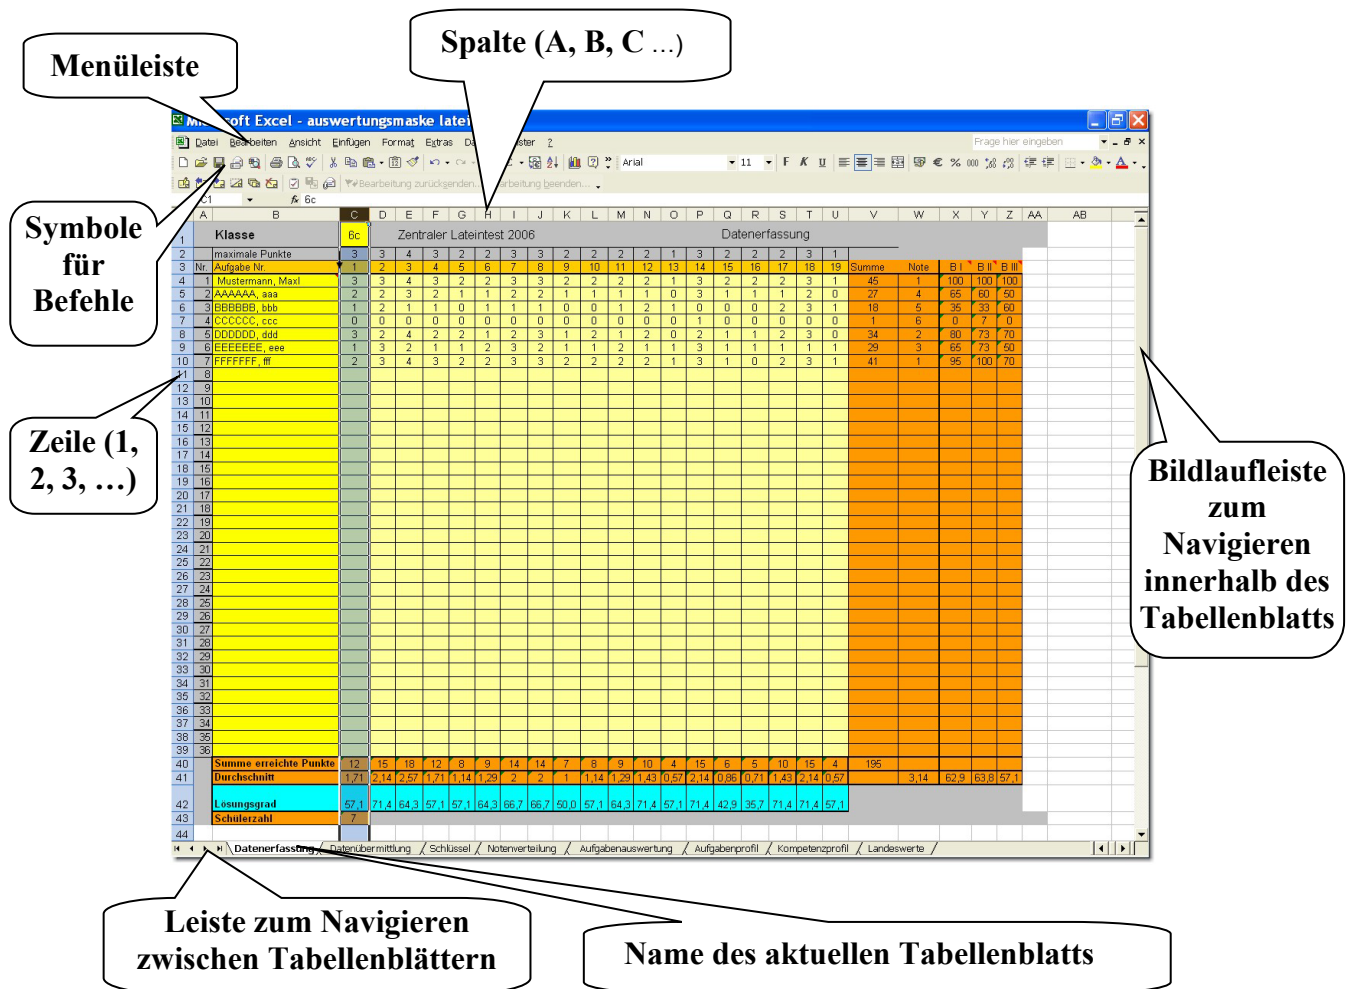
Menüleiste

Spalte (A, B, C ...)

Symbole für Befehle

Zeile (1, 2, 3, ...)

Bildlaufleiste zum Navigieren innerhalb des Tabellenblatts

Leiste zum Navigieren zwischen Tabellenblättern

Name des aktuellen Tabellenblatts

Mi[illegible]oft Excel - auswertungsmaske latei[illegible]

Datei Bearbeiten Ansicht Einfügen Format Extras Da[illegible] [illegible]ster ?

Frage hier eingeben

Arial 11 F K U

Bearbeitung zurücksenden... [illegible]arbeitung beenden...

C1 fx 6c

| | A | B | C | D | E | F | G | H | I | J | K | L | M | N | O | P | Q | R | S | T | U | V | W | X | Y | Z |
|---|---|---|---|---|---|---|---|---|---|---|---|---|---|---|---|---|---|---|---|---|---|---|---|---|---|---|
| 1 | | Klasse | 6c | Zentraler Lateintest 2006 | | | | | | | | | | Datenerfassung | | | | | | | | | | | | |
| 2 | | maximale Punkte | 3 | 3 | 4 | 3 | 2 | 2 | 3 | 3 | 2 | 2 | 2 | 2 | 1 | 3 | 2 | 2 | 2 | 3 | 1 | | | | | |
| 3 | Nr. | Aufgabe Nr. | 1 | 2 | 3 | 4 | 5 | 6 | 7 | 8 | 9 | 10 | 11 | 12 | 13 | 14 | 15 | 16 | 17 | 18 | 19 | Summe | Note | B I | B II | B III |
| 4 | 1 | Mustermann, Maxl | 3 | 3 | 4 | 3 | 2 | 2 | 3 | 3 | 2 | 2 | 2 | 2 | 1 | 3 | 2 | 2 | 2 | 3 | 1 | 45 | 1 | 100 | 100 | 100 |
| 5 | 2 | AAAAAA, aaa | 2 | 2 | 3 | 2 | 1 | 1 | 2 | 2 | 1 | 1 | 1 | 1 | 0 | 3 | 1 | 1 | 1 | 2 | 0 | 27 | 4 | 65 | 60 | 50 |
| 6 | 3 | BBBBBB, bbb | 1 | 2 | 1 | 1 | 0 | 1 | 1 | 1 | 0 | 0 | 1 | 2 | 1 | 0 | 0 | 0 | 2 | 3 | 1 | 18 | 5 | 35 | 33 | 60 |
| 7 | 4 | CCCCCC, ccc | 0 | 0 | 0 | 0 | 0 | 0 | 0 | 0 | 0 | 0 | 0 | 0 | 0 | 1 | 0 | 0 | 0 | 0 | 0 | 1 | 6 | 0 | 7 | 0 |
| 8 | 5 | DDDDDD, ddd | 3 | 2 | 4 | 2 | 2 | 1 | 2 | 3 | 1 | 2 | 1 | 2 | 0 | 2 | 1 | 1 | 2 | 3 | 0 | 34 | 2 | 80 | 73 | 70 |
| 9 | 6 | EEEEEEE, eee | 1 | 3 | 2 | 1 | 1 | 2 | 3 | 2 | 1 | 1 | 2 | 1 | 1 | 3 | 1 | 1 | 1 | 1 | 1 | 29 | 3 | 65 | 73 | 50 |
| 10 | 7 | FFFFFFF, fff | 2 | 3 | 4 | 3 | 2 | 2 | 3 | 3 | 2 | 2 | 2 | 2 | 1 | 3 | 1 | 0 | 2 | 3 | 1 | 41 | 1 | 95 | 100 | 70 |
| 40 | | Summe erreichte Punkte | 12 | 15 | 18 | 12 | 8 | 9 | 14 | 14 | 7 | 8 | 9 | 10 | 4 | 15 | 6 | 5 | 10 | 15 | 4 | 195 | | | | |
| 41 | | Durchschnitt | 1,71 | 2,14 | 2,57 | 1,71 | 1,14 | 1,29 | 2 | 2 | 1 | 1,14 | 1,29 | 1,43 | 0,57 | 2,14 | 0,86 | 0,71 | 1,43 | 2,14 | 0,57 | | 3,14 | 62,9 | 63,8 | 57,1 |
| 42 | | Lösungsgrad | 57,1 | 71,4 | 64,3 | 57,1 | 57,1 | 64,3 | 66,7 | 66,7 | 50,0 | 57,1 | 64,3 | 71,4 | 57,1 | 71,4 | 42,9 | 35,7 | 71,4 | 71,4 | 57,1 | | | | | |
| 43 | | Schülerzahl | 7 | | | | | | | | | | | | | | | | | | | | | | | |

Datenerfassung / Datenübermittlung / Schlüssel / Notenverteilung / Aufgabenauswertung / Aufgabenprofil / Kompetenzprofil / Landeswerte /